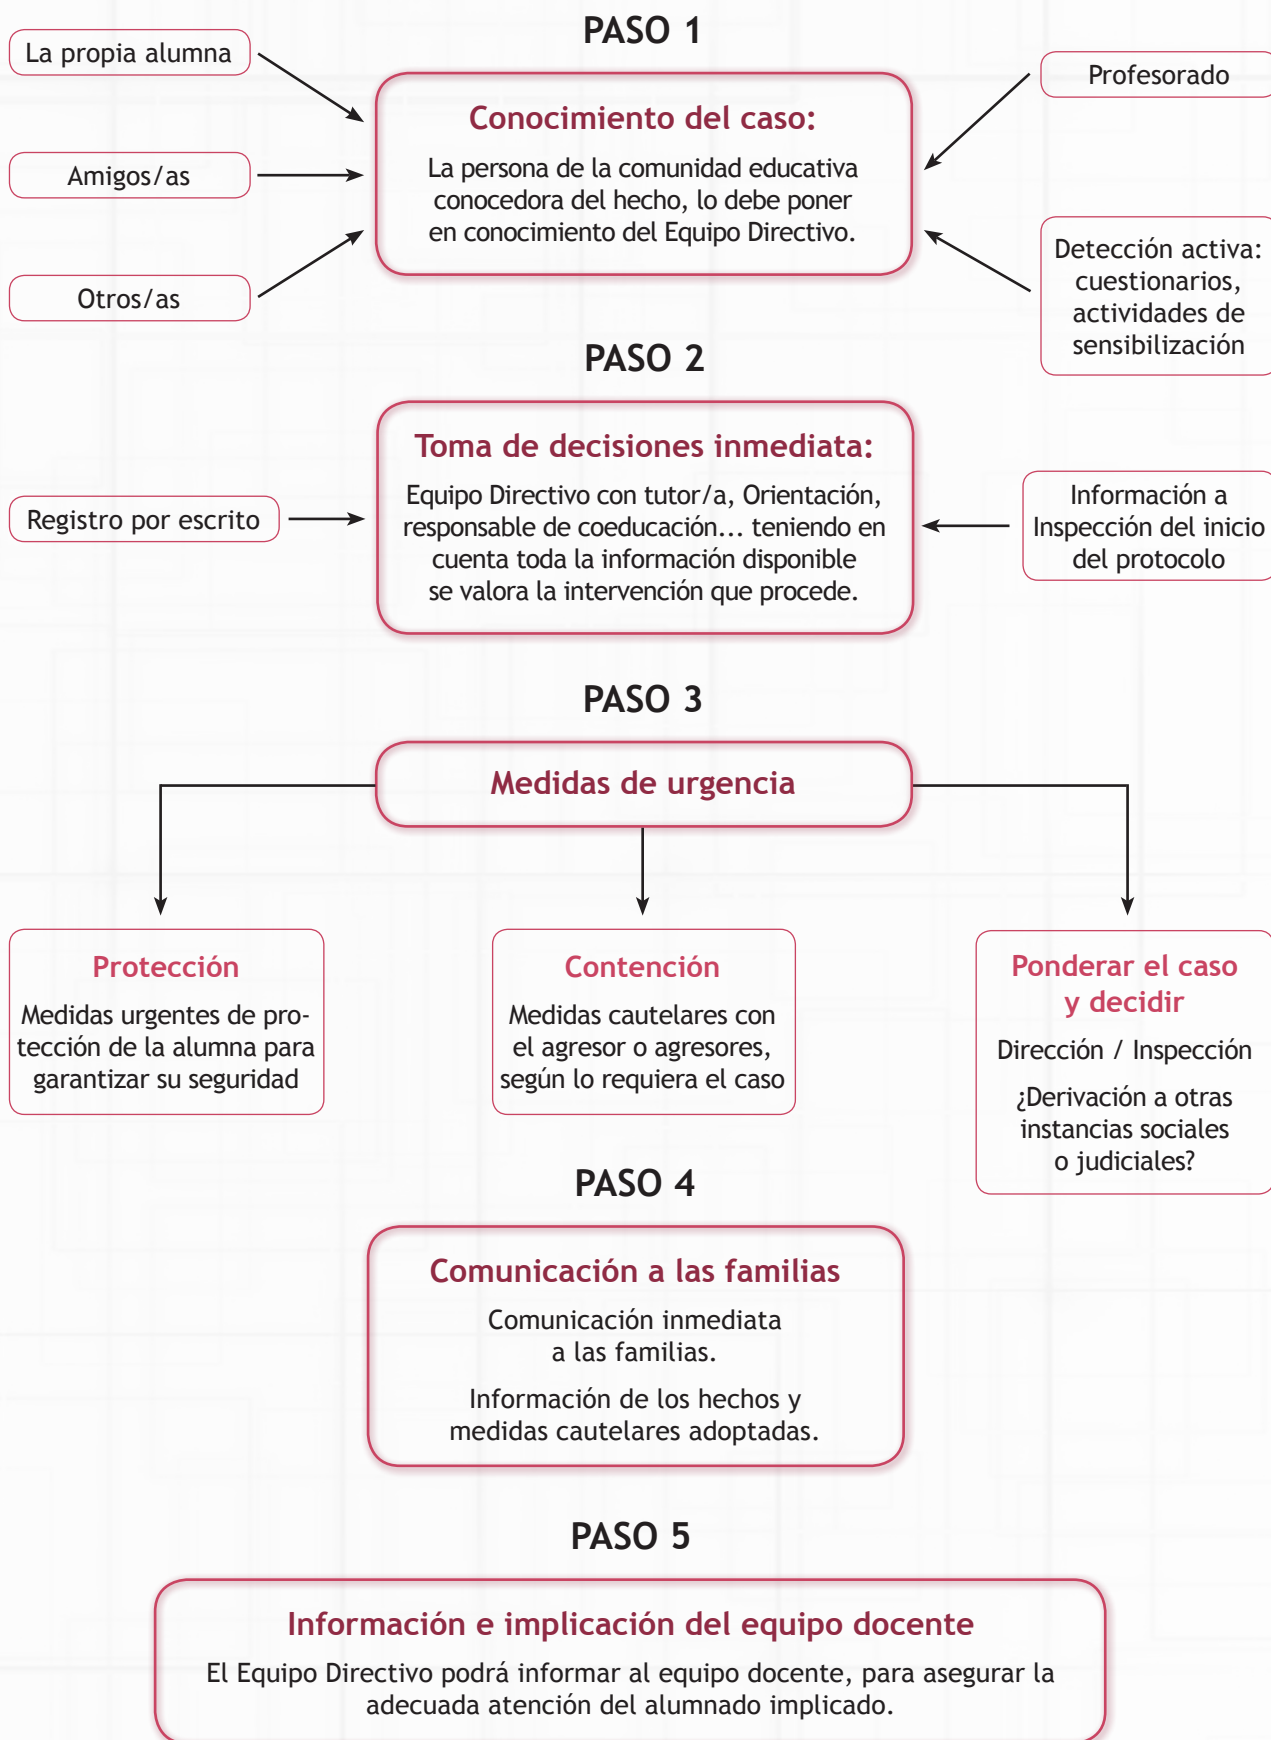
PASO 1

La propia alumna

Amigos/as

Otros/as

Conocimiento del caso:

La persona de la comunidad educativa conocedora del hecho, lo debe poner en conocimiento del Equipo Directivo.

Profesorado

Detección activa: cuestionarios, actividades de sensibilización

PASO 2

Registro por escrito

Toma de decisiones inmediata:

Equipo Directivo con tutor/a, Orientación, responsable de coeducación... teniendo en cuenta toda la información disponible se valora la intervención que procede.

Información a Inspección del inicio del protocolo

PASO 3

Medidas de urgencia

Protección

Medidas urgentes de protección de la alumna para garantizar su seguridad

Contención

Medidas cautelares con el agresor o agresores, según lo requiera el caso

Ponderar el caso y decidir

Dirección / Inspección

¿Derivación a otras instancias sociales o judiciales?

PASO 4

Comunicación a las familias

Comunicación inmediata a las familias.

Información de los hechos y medidas cautelares adoptadas.

PASO 5

Información e implicación del equipo docente

El Equipo Directivo podrá informar al equipo docente, para asegurar la adecuada atención del alumnado implicado.